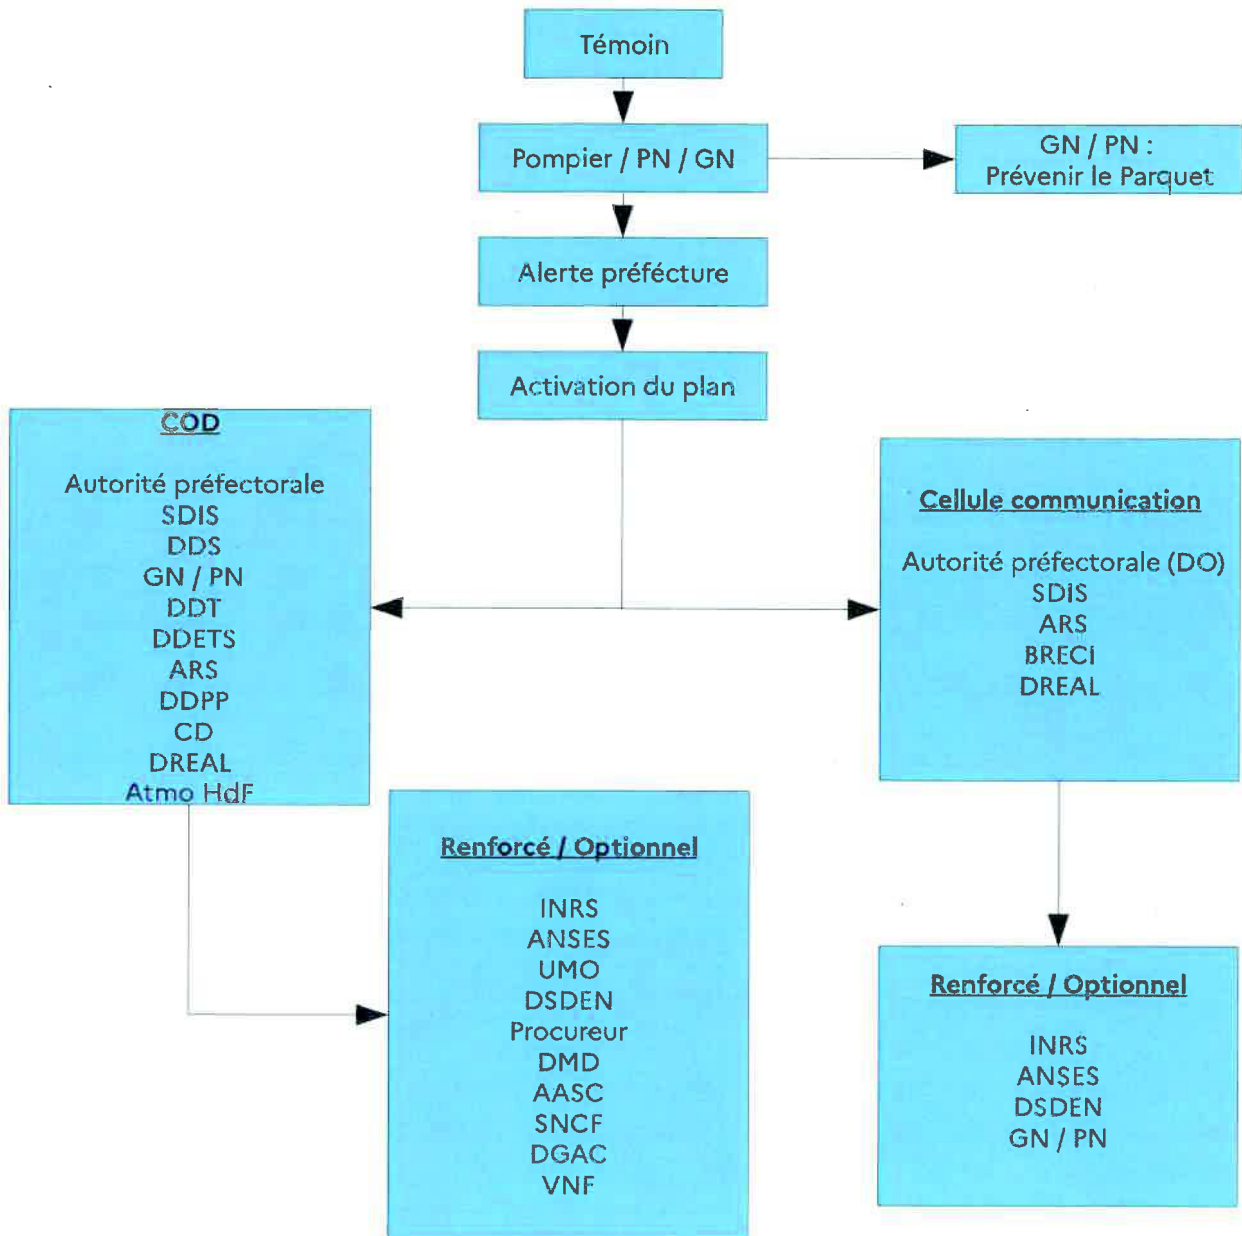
Témoin

Pompier / PN / GN

GN / PN :
Prévenir le Parquet

Alerte préfécture

Activation du plan

COD

Autorité préfectorale
SDIS
DDS
GN / PN
DDT
DDETS
ARS
DDPP
CD
DREAL
Atmo HdF

Cellule communication

Autorité préfectorale (DO)
SDIS
ARS
BRECI
DREAL

Renforcé / Optionnel

INRS
ANSES
UMO
DSDEN
Procureur
DMD
AASC
SNCF
DGAC
VNF

Renforcé / Optionnel

INRS
ANSES
DSDEN
GN / PN